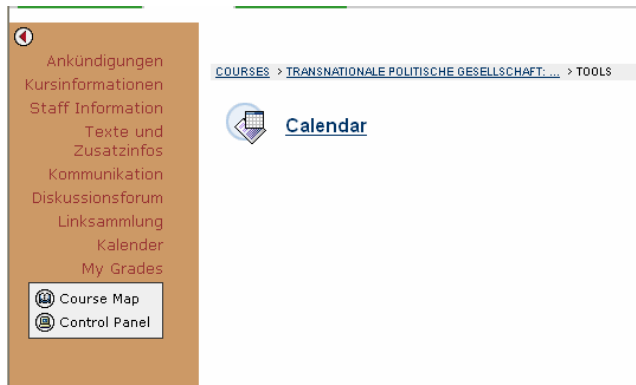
Ankündigungen
Kursinformationen
Staff Information
Texte und Zusatzinfos
Kommunikation
Diskussionsforum
Linksammlung
Kalender
My Grades

Course Map
Control Panel

COURSES > TRANSNATIONALE POLITISCHE GESELLSCHAFT: ... > TOOLS

Calendar